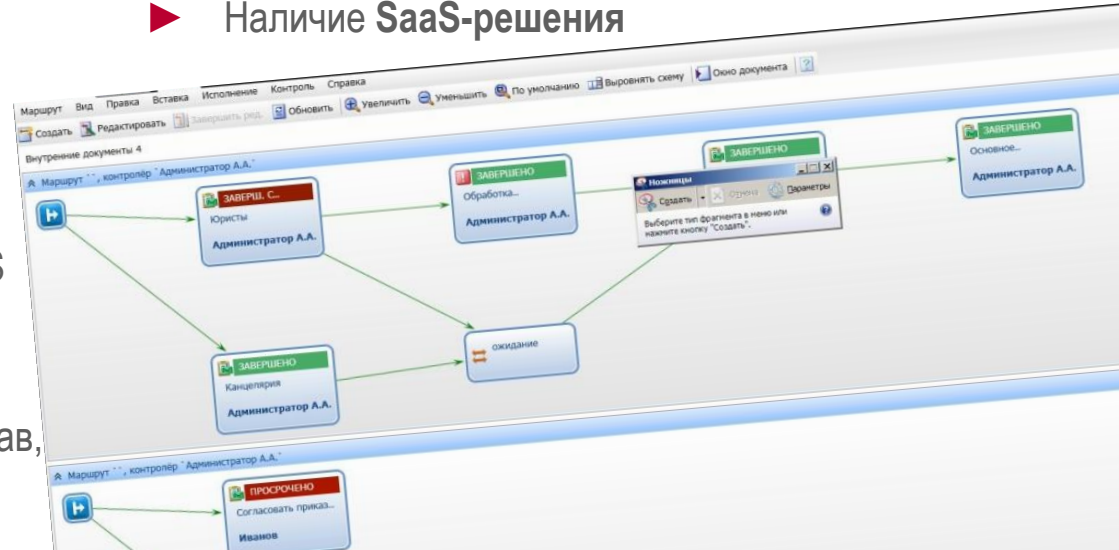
► Наличие **SaaS-решения**

Маршрут Вид Правка Вставка Исполнение Контроль Справка

Создать Редактировать Завершить ред. Обновить Увеличить Уменьшить По умолчанию Выровнять схему Окно документа

Внутренние документы 4

Маршрут " ", контролёр "Администратор А.А."

ЗАВЕРШ. С...
Юристы
Администратор А.А.

ЗАВЕРШЕНО
Обработка...
Администратор А.А.

ЗАВЕРШЕНО

Ножницы
Создать Отмена Параметры
Выберите тип фрагмента в меню или нажмите кнопку "Создать".

ЗАВЕРШЕНО
Основное...
Администратор А.А.

ожидание

ЗАВЕРШЕНО
Канцелярия
Администратор А.А.

s

ав,

Маршрут " ", контролёр "Администратор А.А."

ПРОСРОЧЕНО
Согласовать приказ...
Иванов